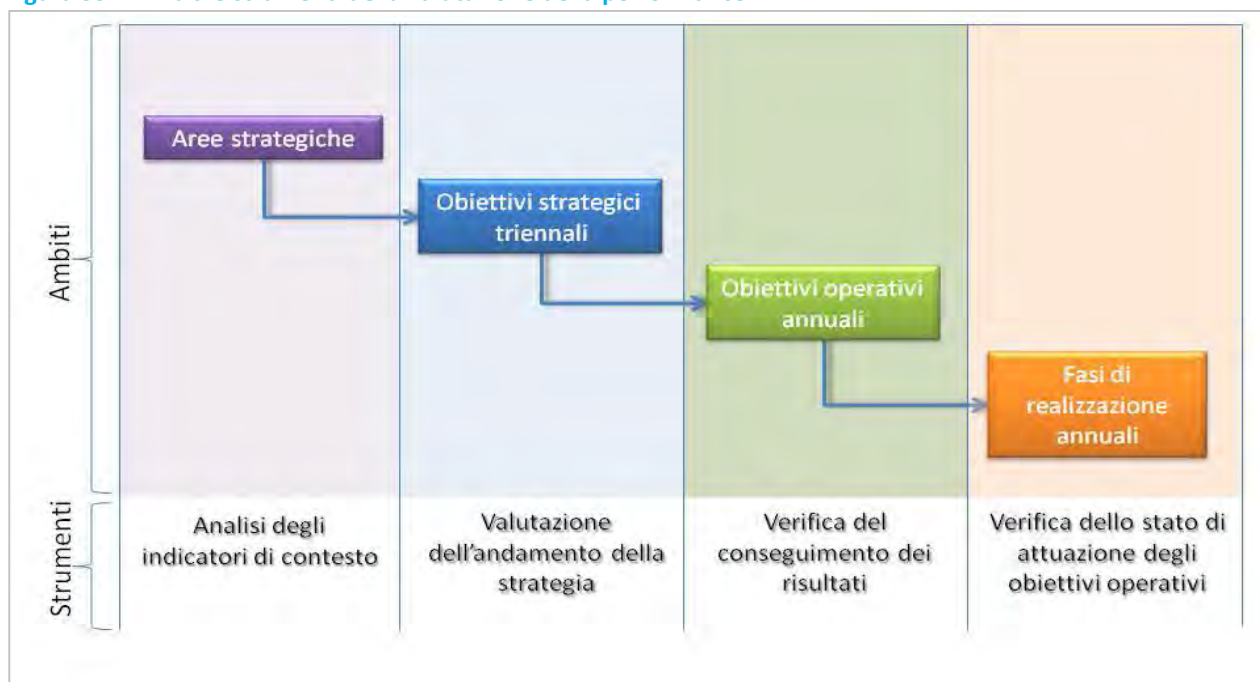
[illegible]

Ambiti

Aree strategiche

Obiettivi strategici triennali

Obiettivi operativi annuali

Fasi di realizzazione annuali

Strumenti

Analisi degli indicatori di contesto

Valutazione dell'andamento della strategia

Verifica del conseguimento dei risultati

Verifica dello stato di attuazione degli obiettivi operativi